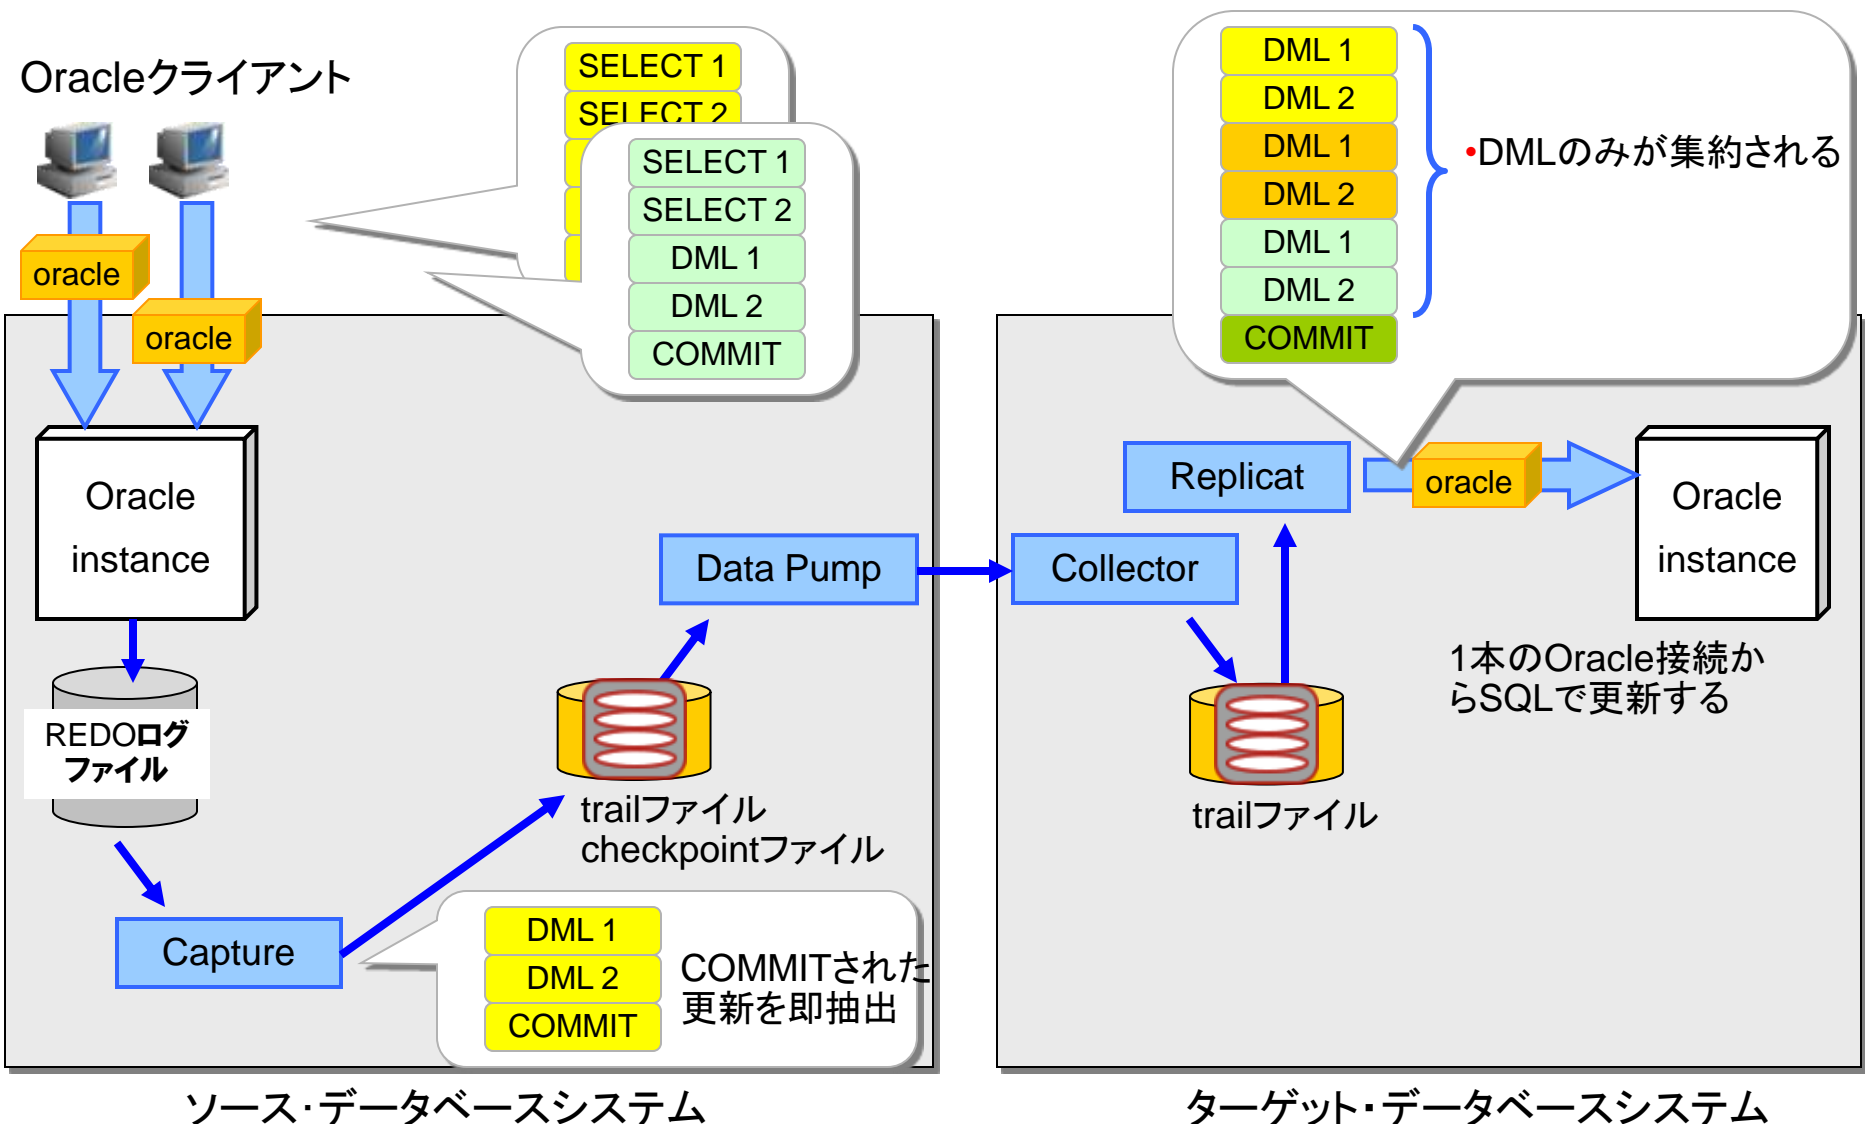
Oracleクライアント

SELECT 1
SELECT 2

SELECT 1
SELECT 2
DML 1
DML 2
COMMIT

oracle
oracle

Oracle instance

REDOログファイル

Capture

DML 1
DML 2
COMMIT
COMMITされた更新を即抽出

trailファイル
checkpointファイル

Data Pump

ソース・データベースシステム

DML 1
DML 2
DML 1
DML 2
DML 1
DML 2
COMMIT

•DMLのみが集約される

Replicat
oracle
Oracle instance

Collector

trailファイル

1本のOracle接続からSQLで更新する

ターゲット・データベースシステム